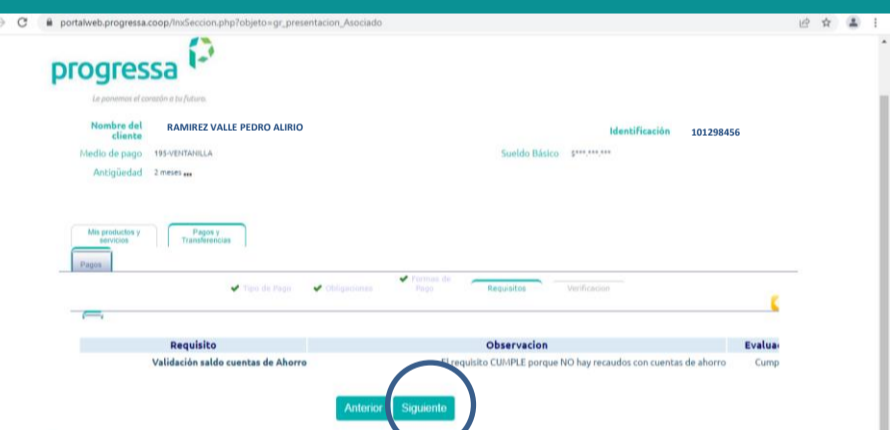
portalweb.progressa.coop/InxSeccion.php?objeto=gr_presentacion_Asociado

progressa

Le ponemos el corazón a tu futuro.

Nombre del cliente RAMIREZ VALLE PEDRO ALIRIO

Identificación 101298456

Medio de pago 193-VENTANILLA

Sueldo Básico $***,***,***

Antigüedad 2 meses

Mis productos y servicios

Pagos y Transferencias

Pagos

Tipo de Pago

Obligaciones

Formas de Pago

Requisitos

Verificacion

| Requisito | Observacion | Evalua |
|---|---|---|
| Validación saldo cuentas de Ahorro | El requisito CUMPLE porque NO hay recaudos con cuentas de ahorro | Cump |

Anterior

Siguiente